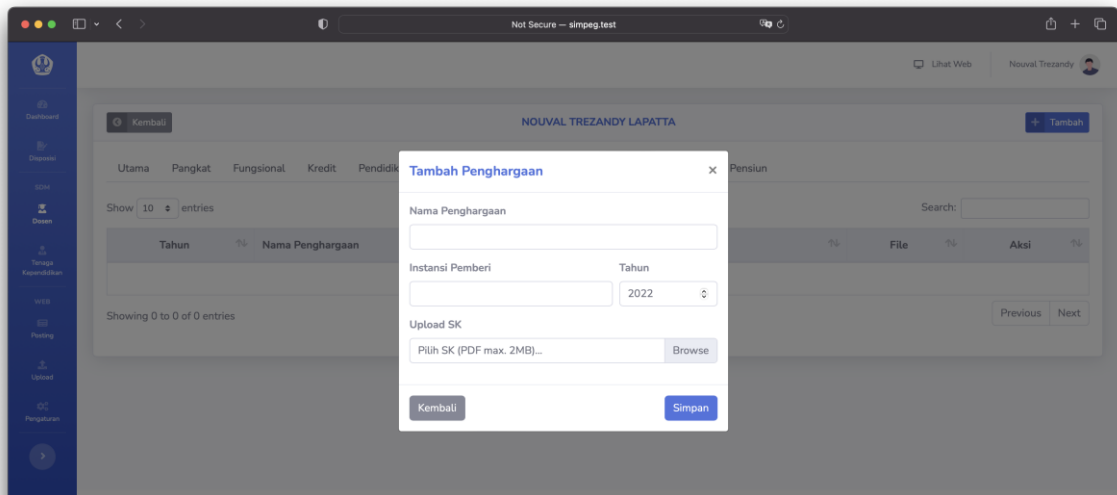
Not Secure — simpeg.test

Lihat Web
Nouval Trezandy

Dashboard
Disposisi
SDM
Dosen
Tenaga Kependidikan
WEB
Posting
Upload
Pengaturan

Kembali
NOUVAL TREZANDY LAPATTA
Tambah

Utama Pangkat Fungsional Kredit Pendidik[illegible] Pensiun

Show 10 entries
Search:

| Tahun | Nama Penghargaan | | File | Aksi |
|---|---|---|---|---|

Showing 0 to 0 of 0 entries
Previous Next

Tambah Penghargaan ×

Nama Penghargaan

Instansi Pemberi
Tahun
2022

Upload SK
Pilih SK (PDF max. 2MB)...
Browse

Kembali
Simpan